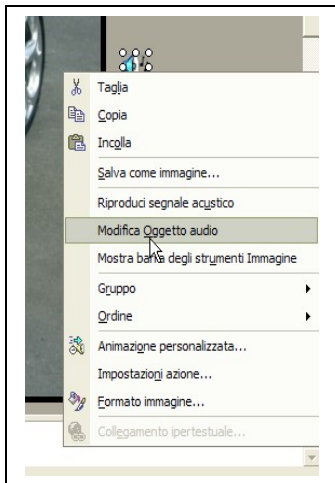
Taglia
Copia
Incolla
Salva come immagine...
Riproduci segnale acustico
Modifica Oggetto audio
Mostra barra degli strumenti Immagine
Gruppo
Ordine
Animazione personalizzata...
Impostazioni azione...
Formato immagine...
Collegamento ipertestuale...